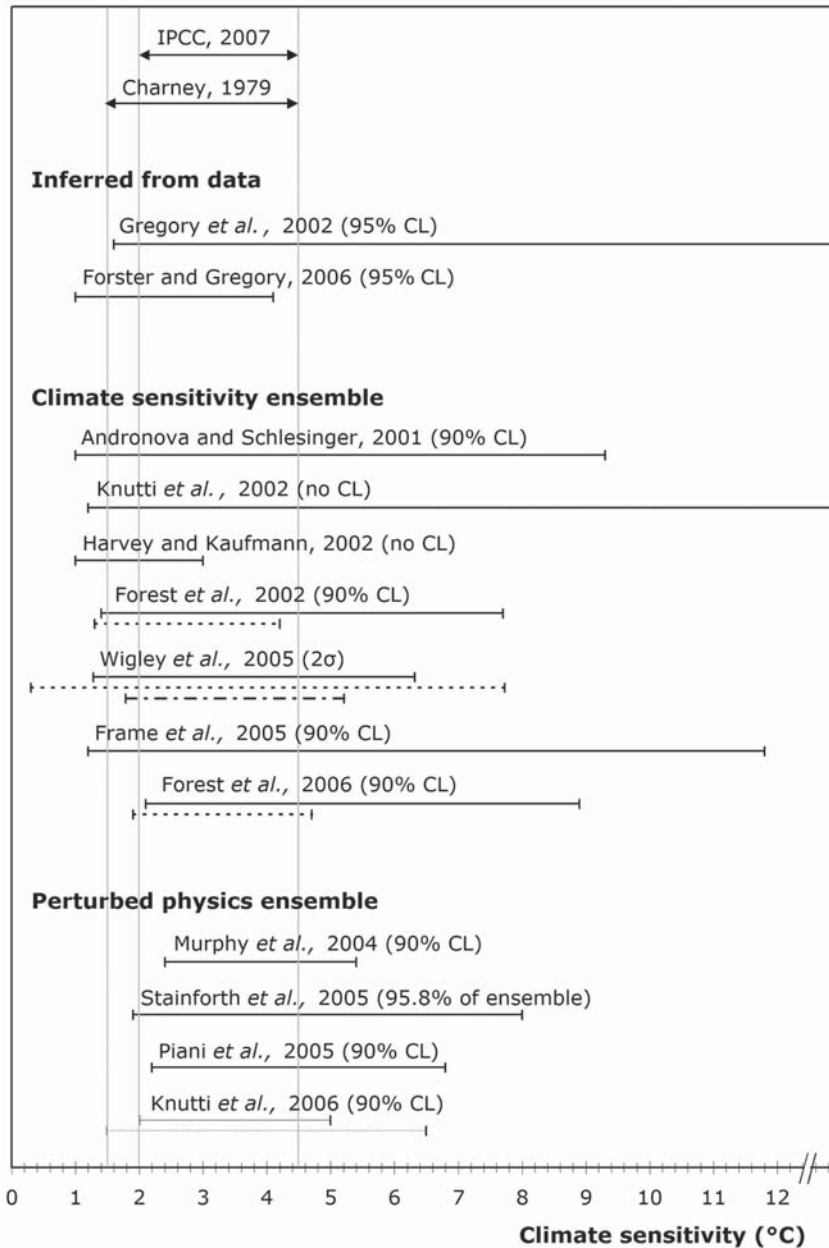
IPCC, 2007

Charney, 1979

**Inferred from data**

Gregory *et al.*, 2002 (95% CL)

Forster and Gregory, 2006 (95% CL)

**Climate sensitivity ensemble**

Andronova and Schlesinger, 2001 (90% CL)

Knutti *et al.*, 2002 (no CL)

Harvey and Kaufmann, 2002 (no CL)

Forest *et al.*, 2002 (90% CL)

Wigley *et al.*, 2005 (2σ)

Frame *et al.*, 2005 (90% CL)

Forest *et al.*, 2006 (90% CL)

**Perturbed physics ensemble**

Murphy *et al.*, 2004 (90% CL)

Stainforth *et al.*, 2005 (95.8% of ensemble)

Piani *et al.*, 2005 (90% CL)

Knutti *et al.*, 2006 (90% CL)

0 1 2 3 4 5 6 7 8 9 10 11 12

**Climate sensitivity (°C)**